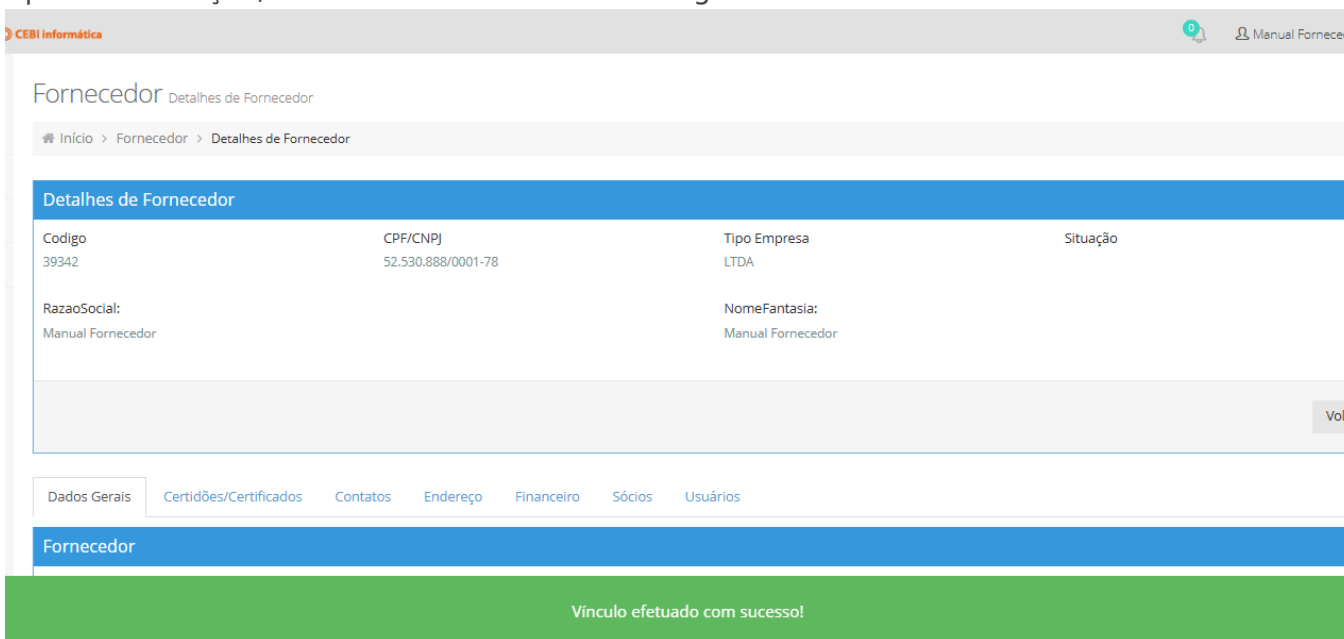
CEBI informática

0

Manual Fornece

Fornecedor Detalhes de Fornecedor

Início > Fornecedor > Detalhes de Fornecedor

Detalhes de Fornecedor

| Codigo | CPF/CNPJ | Tipo Empresa | Situação |
|---|---|---|---|
| 39342 | 52.530.888/0001-78 | LTDA | |

RazaoSocial:
Manual Fornecedor

NomeFantasia:
Manual Fornecedor

Vol

Dados Gerais | Certidões/Certificados | Contatos | Endereço | Financeiro | Sócios | Usuários

Fornecedor

Vínculo efetuado com sucesso!